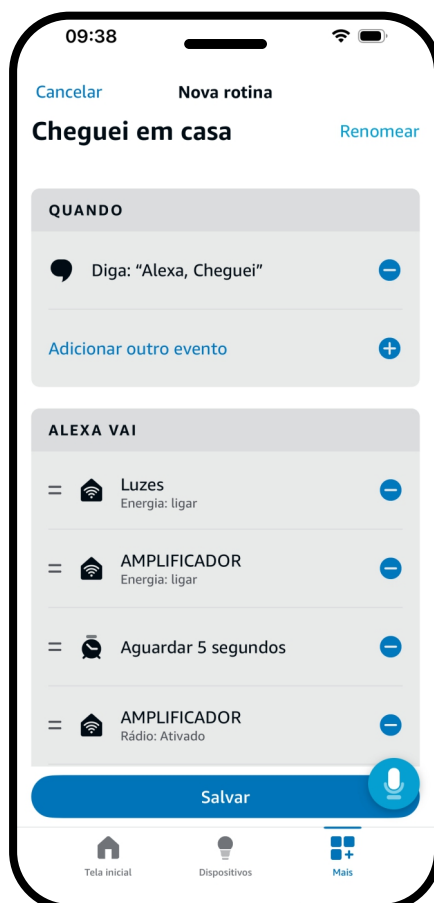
09:38

Cancelar
Nova rotina

Cheguei em casa
Renomear

QUANDO

Diga: “Alexa, Cheguei”

Adicionar outro evento

ALEXA VAI

Luzes
Energia: ligar

AMPLIFICADOR
Energia: ligar

Aguardar 5 segundos

AMPLIFICADOR
Rádio: Ativado

Salvar

Tela inicial
Dispositivos
Mais